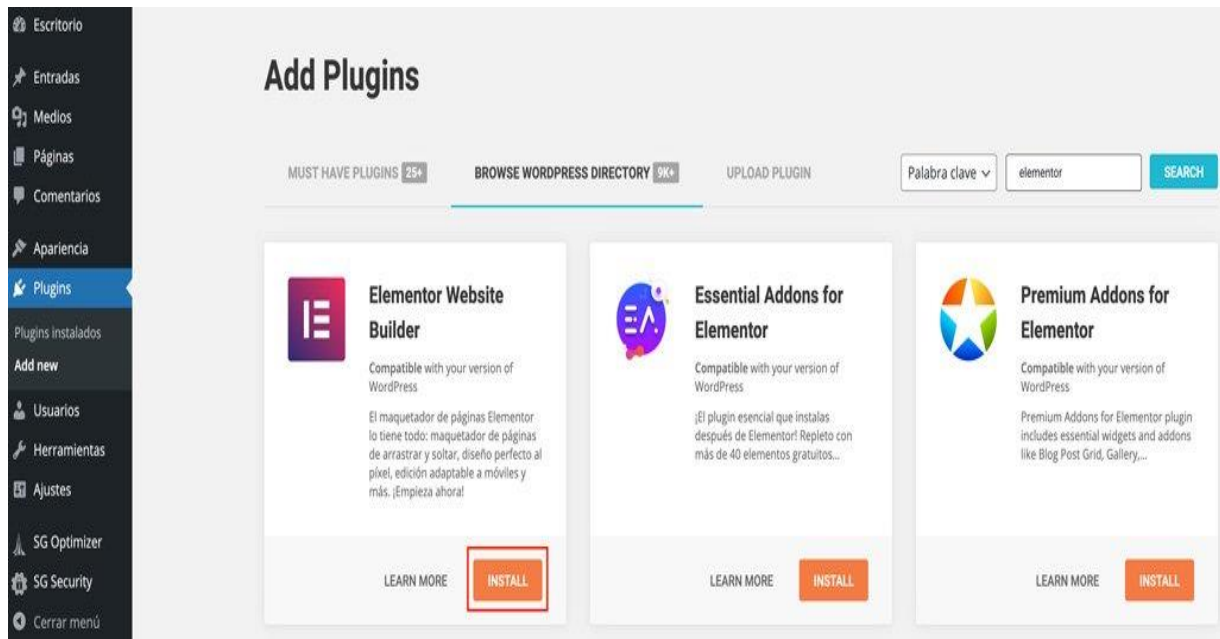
Escritorio
Entradas
Medios
Páginas
Comentarios
Apariencia
Plugins
Plugins instalados
Add new
Usuarios
Herramientas
Ajustes
SG Optimizer
SG Security
Cerrar menú

Add Plugins

MUST HAVE PLUGINS 25+
BROWSE WORDPRESS DIRECTORY 9K+
UPLOAD PLUGIN
Palabra clave
elementor
SEARCH

Elementor Website Builder
Compatible with your version of WordPress
El maquetador de páginas Elementor lo tiene todo: maquetador de páginas de arrastrar y soltar, diseño perfecto al píxel, edición adaptable a móviles y más. ¡Empieza ahora!
LEARN MORE
INSTALL

EA
Essential Addons for Elementor
Compatible with your version of WordPress
¡El plugin esencial que instalas después de Elementor! Repleto con más de 40 elementos gratuitos...
LEARN MORE
INSTALL

Premium Addons for Elementor
Compatible with your version of WordPress
Premium Addons for Elementor plugin includes essential widgets and addons like Blog Post Grid, Gallery,...
LEARN MORE
INSTALL